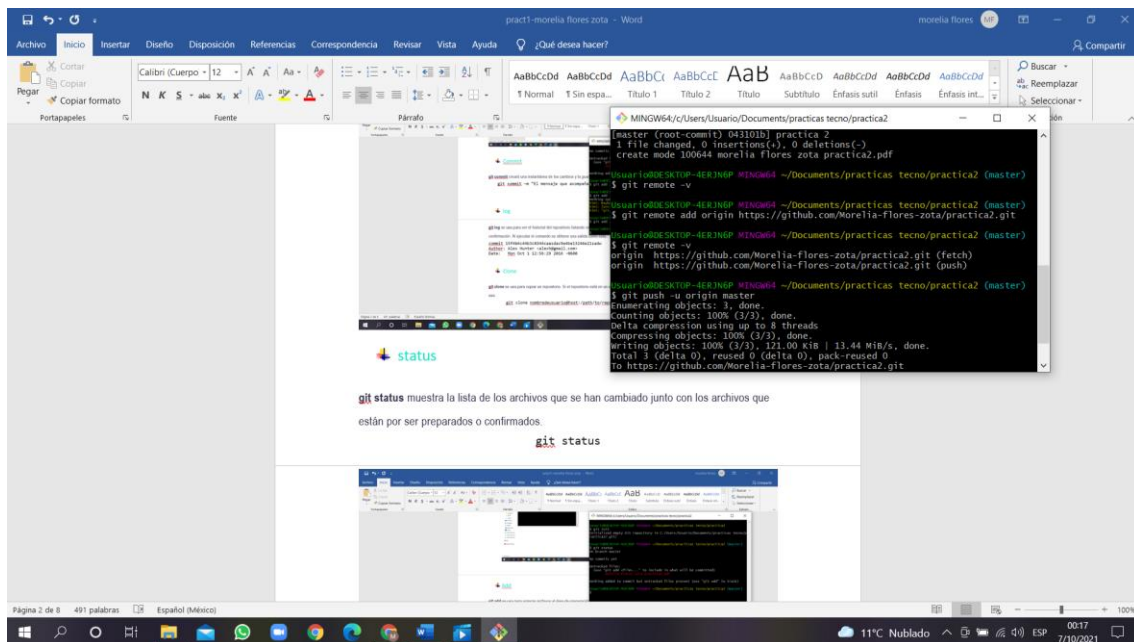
pract1-morelia flores zota - Word

morelia flores MF

Archivo Inicio Insertar Diseño Disposición Referencias Correspondencia Revisar Vista Ayuda ¿Qué desea hacer? Compartir

Cortar
Copiar
Pegar
Copiar formato
Portapapeles

Calibri (Cuerpo 12
Fuente

Párrafo

AaBbCcDd AaBbCcDd AaBbCc AaBbCcC AaB AaBbCcD AaBbCcDd AaBbCcDd AaBbCcDd
¶ Normal ¶ Sin espa... Título 1 Título 2 Título Subtítulo Énfasis sutil Énfasis Énfasis int...

Buscar
Reemplazar
Seleccionar

MINGW64:/c/Users/Usuario/Documents/practicas tecno/practica2

[master (root-commit) 043101b] practica 2
 1 file changed, 0 insertions(+), 0 deletions(-)
 create mode 100644 morelia flores zota practica2.pdf

Usuario@DESKTOP-4ERJN6P MINGW64 ~/Documents/practicas tecno/practica2 (master)
$ git remote -v

Usuario@DESKTOP-4ERJN6P MINGW64 ~/Documents/practicas tecno/practica2 (master)
$ git remote add origin https://github.com/Morelia-flores-zota/practica2.git

Usuario@DESKTOP-4ERJN6P MINGW64 ~/Documents/practicas tecno/practica2 (master)
$ git remote -v
origin  https://github.com/Morelia-flores-zota/practica2.git (fetch)
origin  https://github.com/Morelia-flores-zota/practica2.git (push)

Usuario@DESKTOP-4ERJN6P MINGW64 ~/Documents/practicas tecno/practica2 (master)
$ git push -u origin master
Enumerating objects: 3, done.
Counting objects: 100% (3/3), done.
Delta compression using up to 8 threads
Compressing objects: 100% (3/3), done.
Writing objects: 100% (3/3), 121.00 KiB | 13.44 MiB/s, done.
Total 3 (delta 0), reused 0 (delta 0), pack-reused 0
To https://github.com/Morelia-flores-zota/practica2.git

status

git status muestra la lista de los archivos que se han cambiado junto con los archivos que están por ser preparados o confirmados.

git status

Página 2 de 8 491 palabras Español (México)

11°C Nublado ESP 00:17 7/10/2021